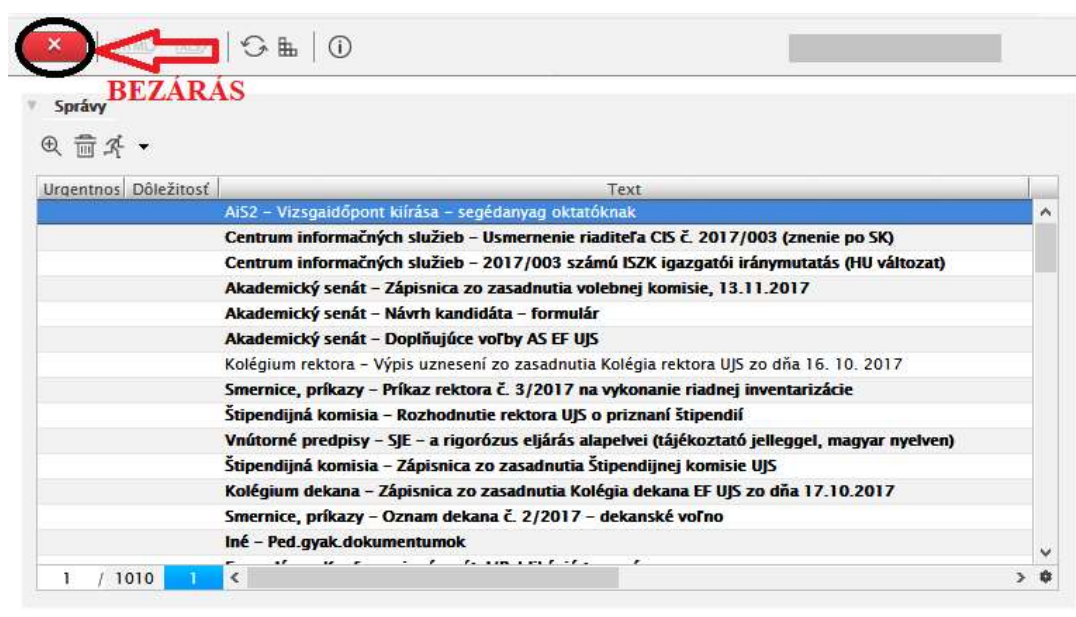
×

BEZÁRÁS

Správy

| Urgentnos | Dôležitosť | Text |
|---|---|---|
| | | AiS2 – Vizsgaidőpont kiírása – segédanyag oktatóknak |
| | | Centrum informačných služieb – Usmernenie riaditeľa CIS č. 2017/003 (znenie po SK) |
| | | Centrum informačných služieb – 2017/003 számú ISZK igazgatói iránymutatás (HU változat) |
| | | Akademický senát – Zápisnica zo zasadnutia volebnej komisie, 13.11.2017 |
| | | Akademický senát – Návrh kandidáta – formulár |
| | | Akademický senát – Doplňujúce voľby AS EF UJS |
| | | Kolégium rektora – Výpis uznesení zo zasadnutia Kolégia rektora UJS zo dňa 16. 10. 2017 |
| | | Smernice, príkazy – Príkaz rektora č. 3/2017 na vykonanie riadnej inventarizácie |
| | | Štipendijná komisia – Rozhodnutie rektora UJS o priznaní štipendií |
| | | Vnútorné predpisy – SJE – a rigorózus eljárás alapelvei (tájékoztató jelleggel, magyar nyelven) |
| | | Štipendijná komisia – Zápisnica zo zasadnutia Štipendijnej komisie UJS |
| | | Kolégium dekana – Zápisnica zo zasadnutia Kolégia dekana EF UJS zo dňa 17.10.2017 |
| | | Smernice, príkazy – Oznam dekana č. 2/2017 – dekanské voľno |
| | | Iné – Ped.gyak.dokumentumok |
| | | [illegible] |

1 / 1010 1